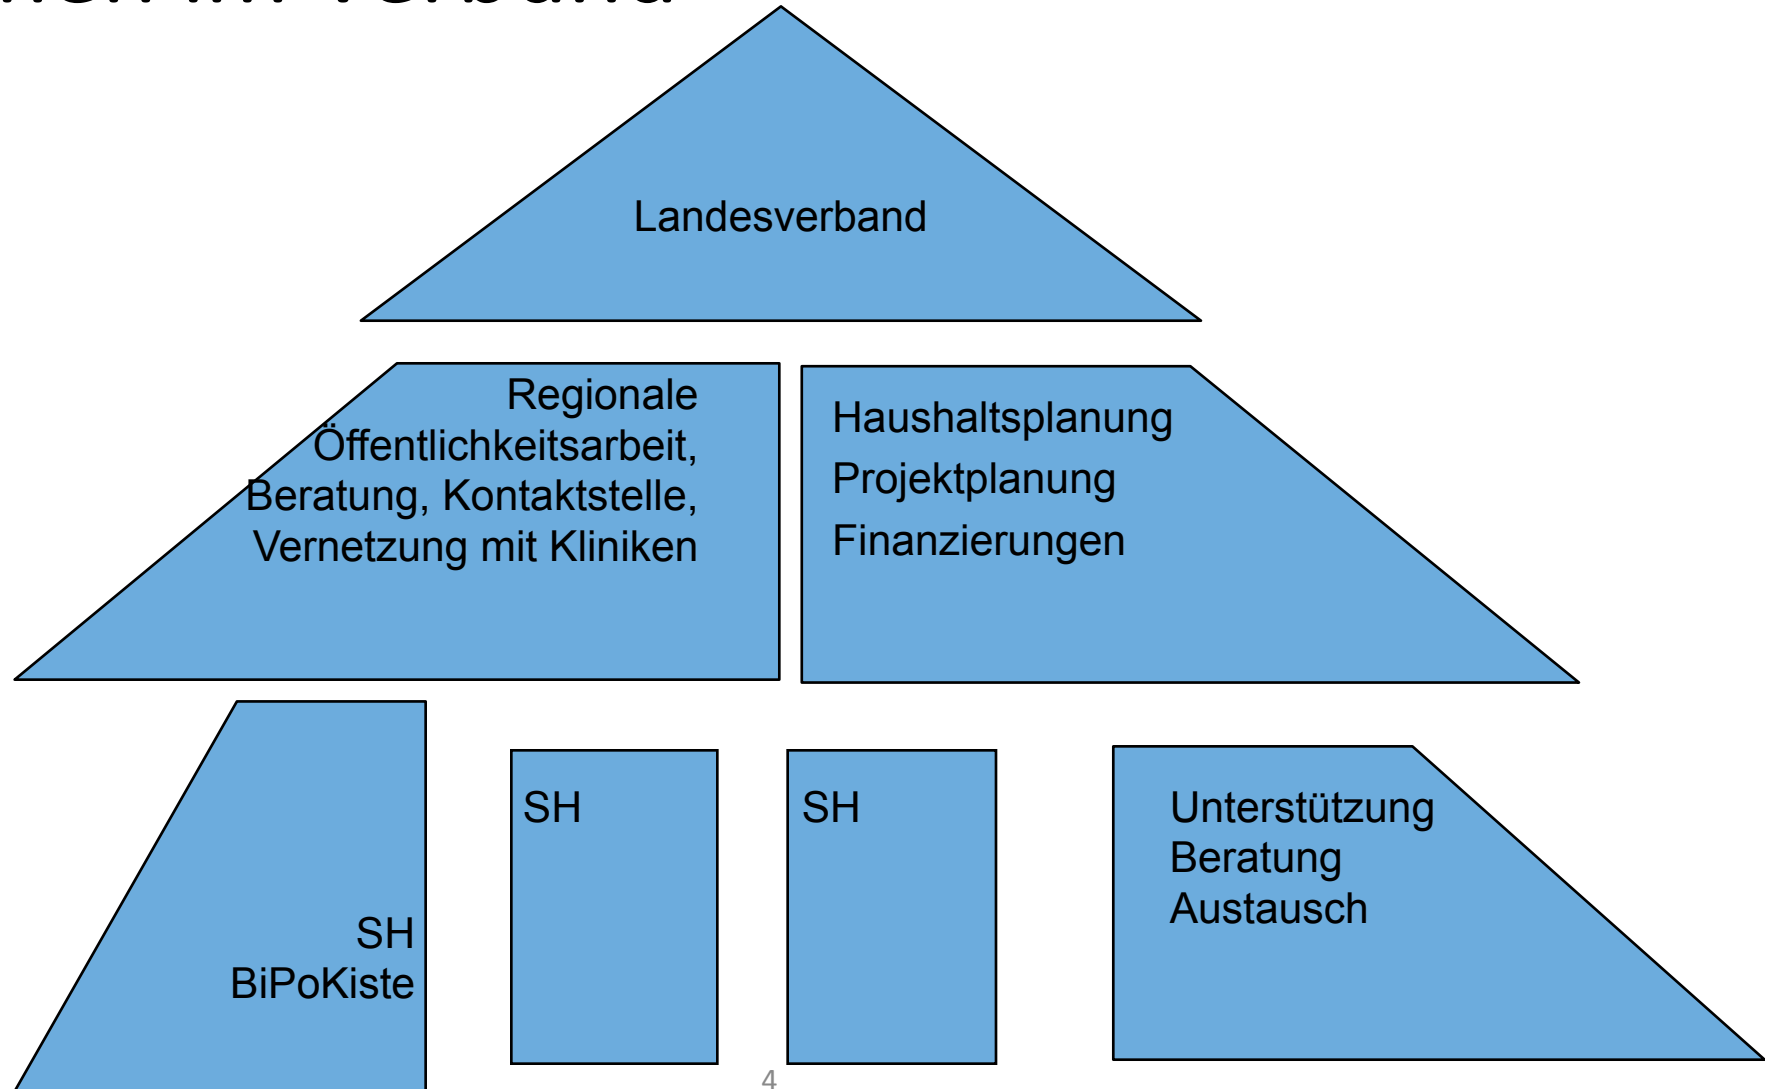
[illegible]

Landesverband

Regionale Öffentlichkeitsarbeit, Beratung, Kontaktstelle, Vernetzung mit Kliniken

Haushaltsplanung
Projektplanung
Finanzierungen

SH
BiPoKiste

SH

SH

Unterstützung
Beratung
Austausch

4